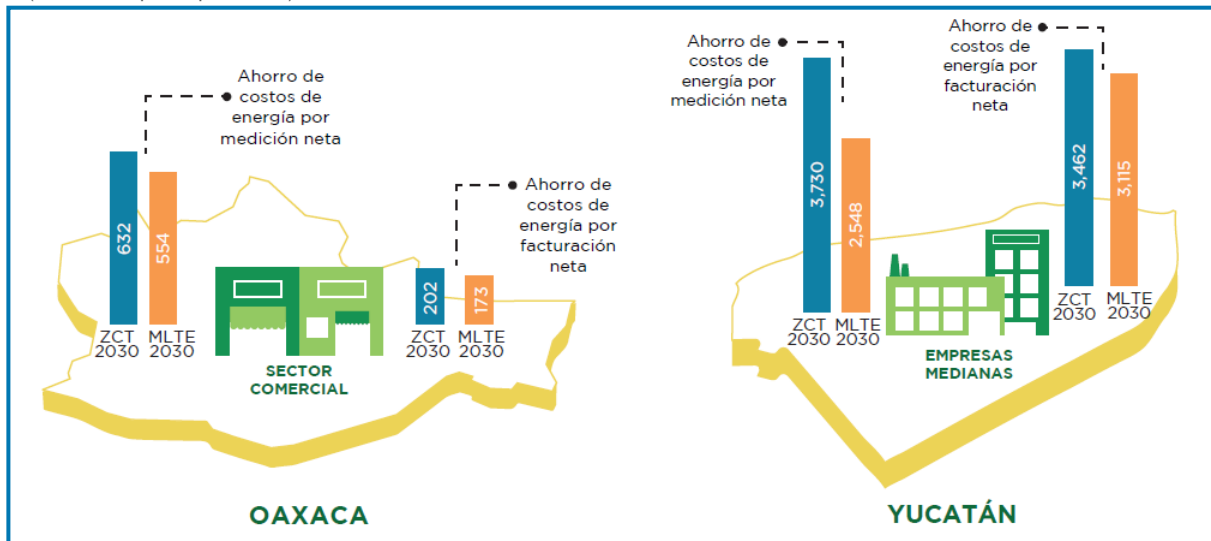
Ahorro de costos de energía por medición neta

632

554

ZCT 2030

MLTE 2030

Ahorro de costos de energía por facturación neta

202

173

ZCT 2030

MLTE 2030

SECTOR COMERCIAL

OAXACA

Ahorro de costos de energía por medición neta

3,730

2,548

ZCT 2030

MLTE 2030

Ahorro de costos de energía por facturación neta

3,462

3,115

ZCT 2030

MLTE 2030

EMPRESAS MEDIANAS

YUCATÁN